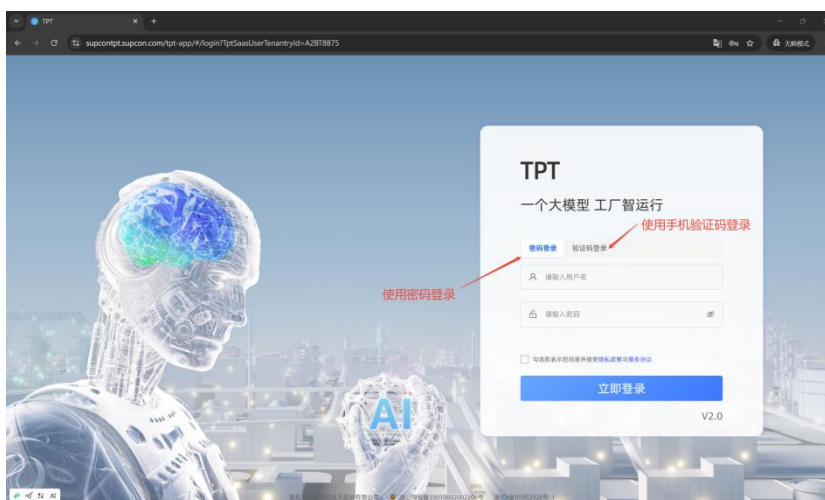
TPT

supcontpt.supcon.com/tpt-app/#/login?TptSaasUserTenantryId=A2BT8875

无痕模式

TPT

一个大模型 工厂智运行

使用手机验证码登录

密码登录 验证码登录

使用密码登录

请输入用户名

请输入密码

勾选即表示您同意并接受隐私政策与服务协议

立即登录

V2.0

AI

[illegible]